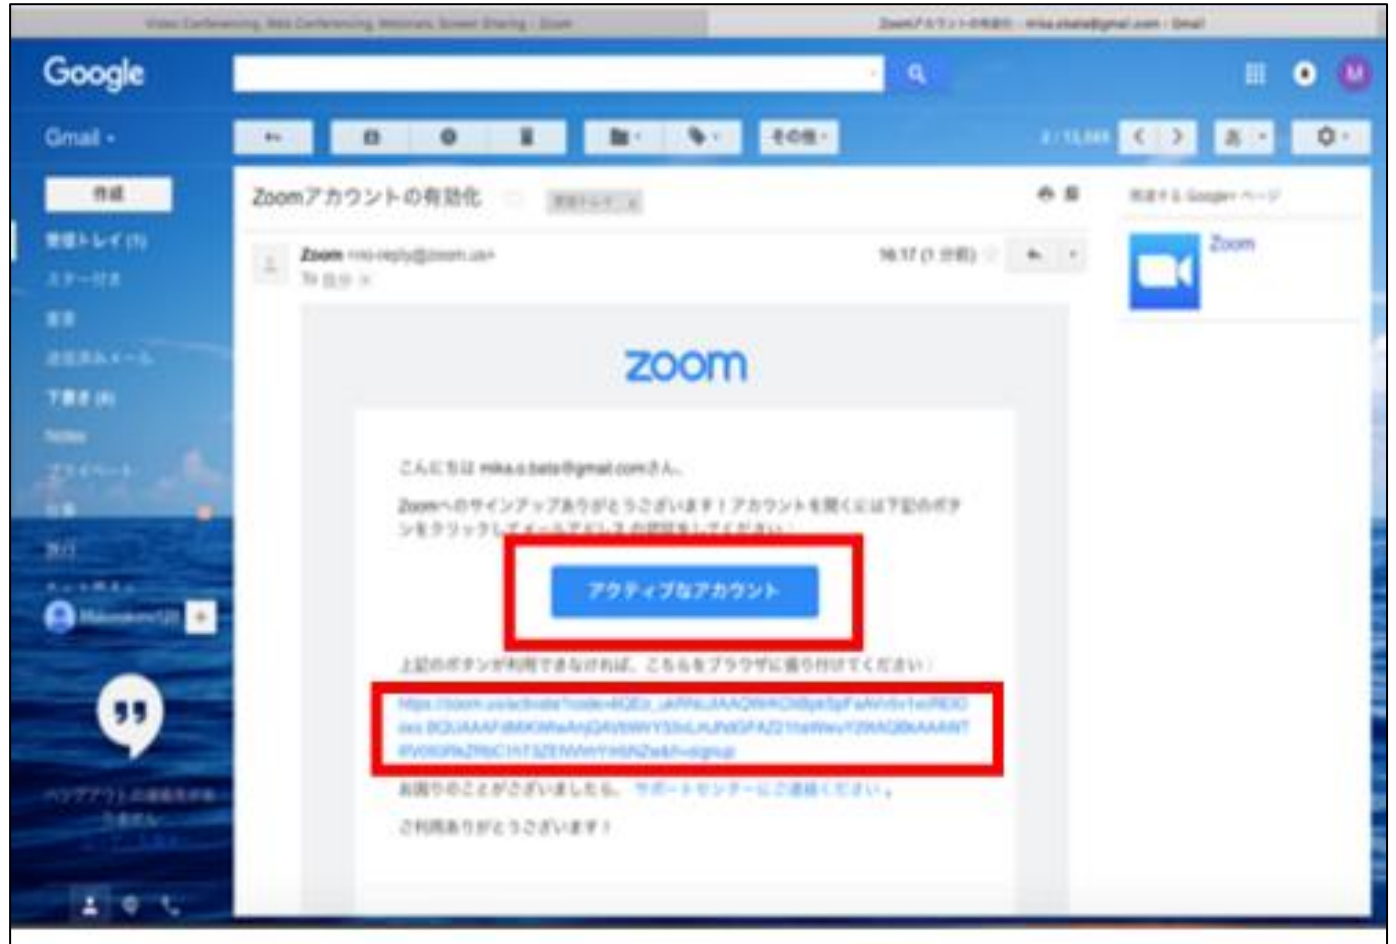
Video Conferencing, Web Conferencing, Webinars, Screen Sharing - Zoom

Zoomアカウントの有効化 - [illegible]@gmail.com - Gmail

Google

Gmail

作成

受信トレイ (1)

スター付き

重要

送信済みメール

下書き (4)

Notes

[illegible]

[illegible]

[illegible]

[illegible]

その他

Zoomアカウントの有効化

受信トレイ x

Zoom <no-reply@zoom.us>

To 自分

16:17 (1 分前)

関連する Google+ ページ

Zoom

zoom

こんにちは mika.o.bata@gmail.comさん、

Zoomへのサインアップありがとうございます！アカウントを開くには下記のボタンをクリックしてメールアドレスの認証をしてください：

アクティブなアカウント

上記のボタンが利用できなければ、これらをブラウザに貼り付けてください：

https://zoom.us/activate?code=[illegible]

お困りのことがございましたら、サポートセンターにご連絡ください。

ご利用ありがとうございます！

ハングアウトの連絡先がありません

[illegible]